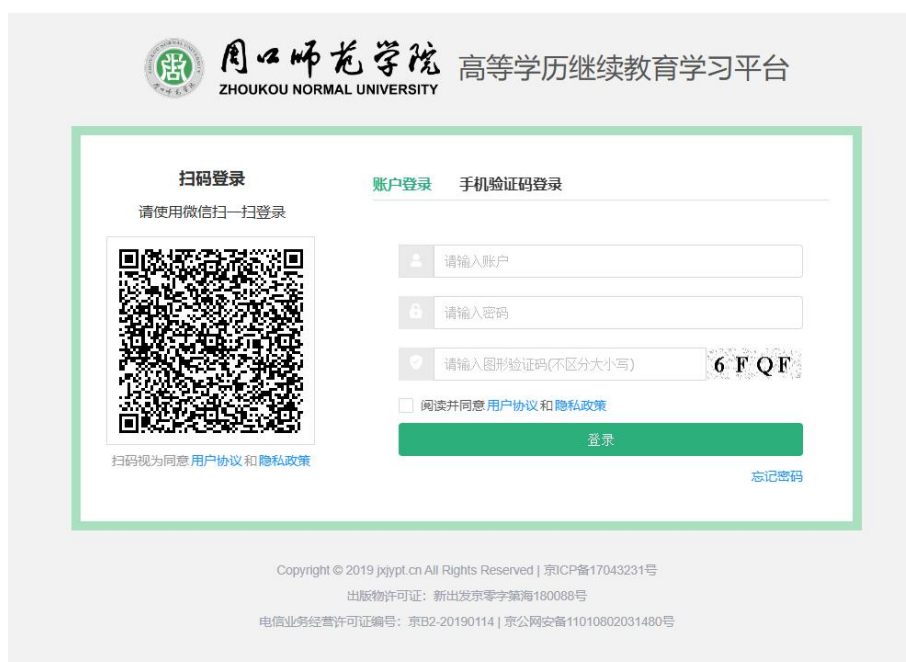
周口师范学院
ZHOUKOU NORMAL UNIVERSITY
高等学历继续教育学习平台

扫码登录
请使用微信扫一扫登录

扫码视为同意 用户协议 和 隐私政策

账户登录 手机验证码登录

请输入账户
请输入密码
请输入图形验证码(不区分大小写)
6 F Q F
阅读并同意 用户协议 和 隐私政策
登录
忘记密码

Copyright © 2019 jxjypt.cn All Rights Reserved | 京ICP备17043231号
出版物许可证：新出发京零字第海180088号
电信业务经营许可证编号：京B2-20190114 | 京公网安备11010802031480号